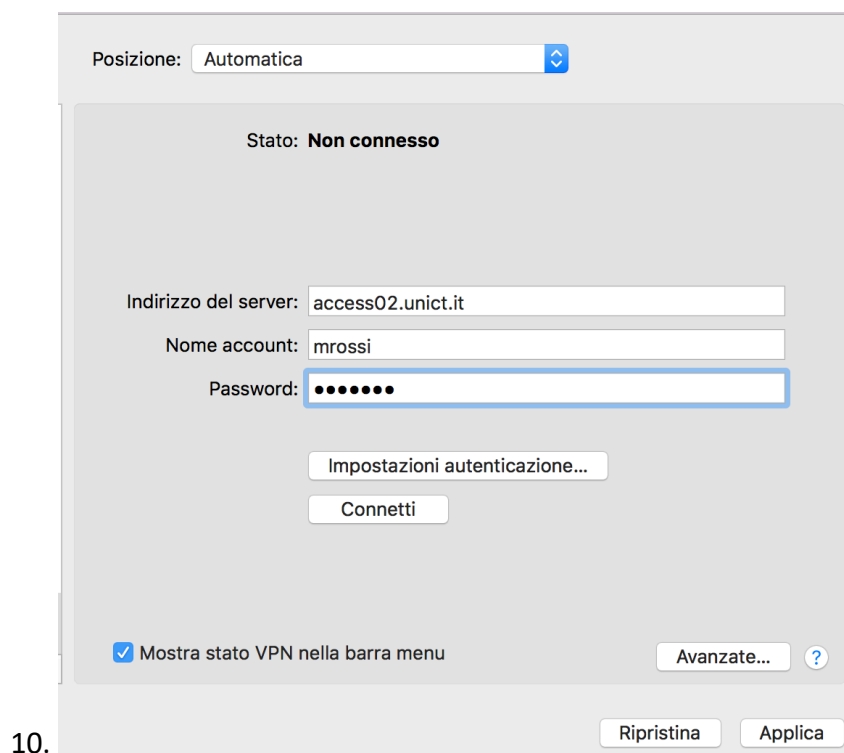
Posizione: Automatica

Stato: **Non connesso**

Indirizzo del server: access02.unict.it

Nome account: mrossi

Password: •••••••

Impostazioni autenticazione...

Connetti

Mostra stato VPN nella barra menu

Avanzate...

?

10.

Ripristina

Applica